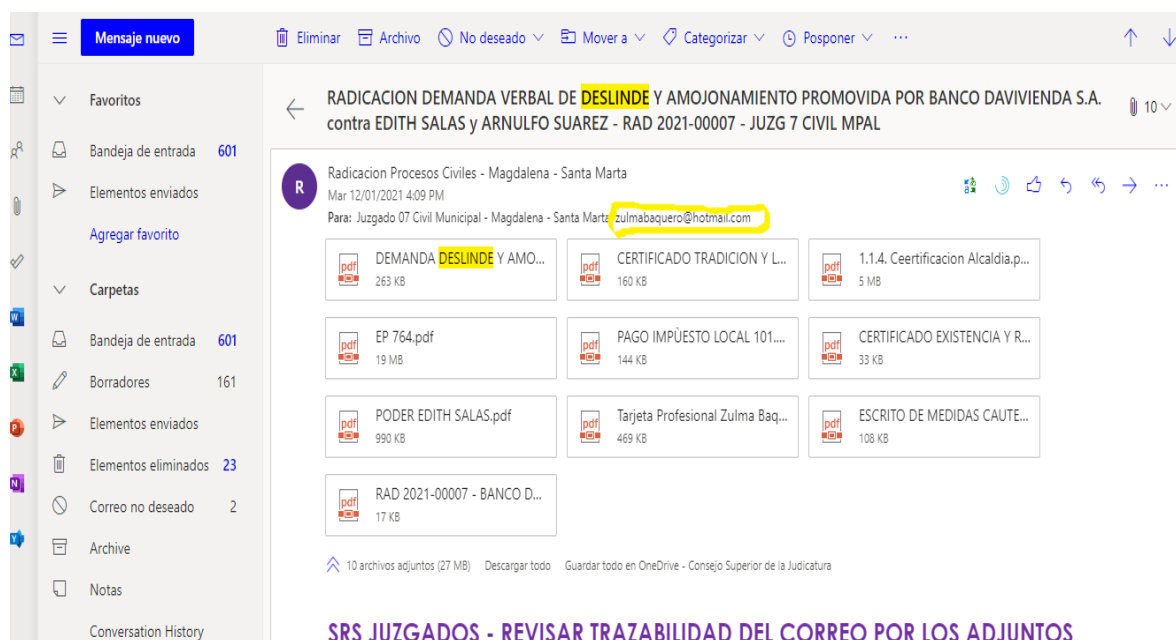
Mensaje nuevo

Eliminar Archivo No deseado Mover a Categorizar Posponer ···

Favoritos

Bandeja de entrada 601

Elementos enviados

Agregar favorito

Carpetas

Bandeja de entrada 601

Borradores 161

Elementos enviados

Elementos eliminados 23

Correo no deseado 2

Archive

Notas

Conversation History

RADICACION DEMANDA VERBAL DE DESLINDE Y AMOJONAMIENTO PROMOVIDA POR BANCO DAVIVIENDA S.A. contra EDITH SALAS y ARNULFO SUAREZ - RAD 2021-00007 - JUZG 7 CIVIL MPAL

10

R

Radicacion Procesos Civiles - Magdalena - Santa Marta

Mar 12/01/2021 4:09 PM

Para: Juzgado 07 Civil Municipal - Magdalena - Santa Marta; zulmabaquero@hotmail.com

DEMANDA DESLINDE Y AMO... 263 KB

CERTIFICADO TRADICION Y L... 160 KB

1.1.4. Ceertificacion Alcaldia.p... 5 MB

EP 764.pdf 19 MB

PAGO IMPÙESTO LOCAL 101.... 144 KB

CERTIFICADO EXISTENCIA Y R... 33 KB

PODER EDITH SALAS.pdf 990 KB

Tarjeta Profesional Zulma Baq... 469 KB

ESCRITO DE MEDIDAS CAUTE... 108 KB

RAD 2021-00007 - BANCO D... 17 KB

10 archivos adjuntos (27 MB) Descargar todo Guardar todo en OneDrive - Consejo Superior de la Judicatura

SRS JUZGADOS - REVISAR TRAZABILIDAD DEL CORREO POR LOS ADJUNTOS